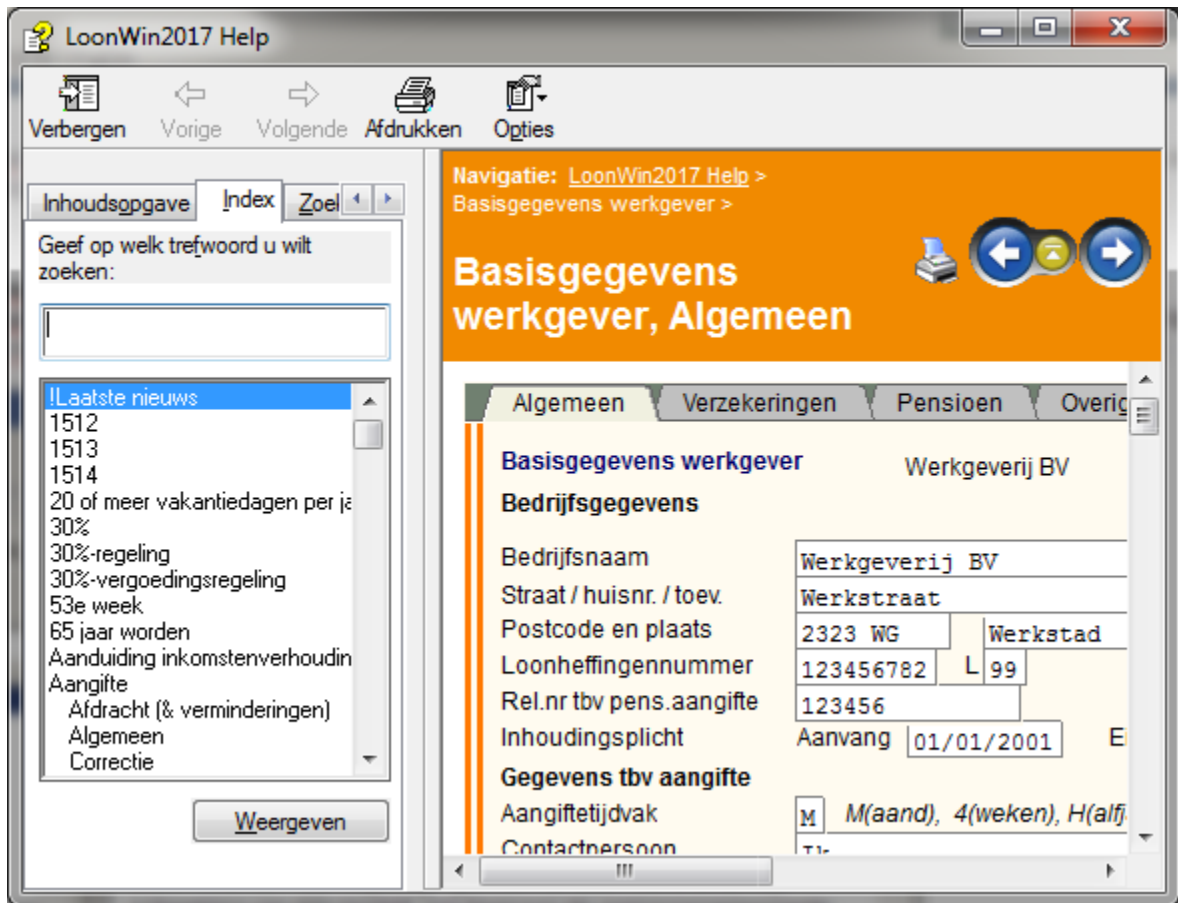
LoonWin2017 Help

Verbergen Vorige Volgende Afdrukken Opties

Inhoudsopgave Index Zoel

Geef op welk trefwoord u wilt zoeken:

!Laatste nieuws
1512
1513
1514
20 of meer vakantiedagen per ja
30%
30%-regeling
30%-vergoedingsregeling
53e week
65 jaar worden
Aanduiding inkomstenverhoudin
Aangifte
Afdracht (& verminderingen)
Algemeen
Correctie

Weergeven

Navigatie: LoonWin2017 Help > Basisgegevens werkgever >

Basisgegevens werkgever, Algemeen

Algemeen Verzekeringen Pensioen Overig

Basisgegevens werkgever Werkgeverij BV

Bedrijfsgegevens

| | | |
|---|---|---|
| Bedrijfsnaam | Werkgeverij BV | |
| Straat / huisnr. / toev. | Werkstraat | |
| Postcode en plaats | 2323 WG | Werkstad |
| Loonheffingennummer | 123456782 | L 99 |
| Rel.nr tbv pens.aangifte | 123456 | |
| Inhoudingsplicht | Aanvang 01/01/2001 | E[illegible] |

Gegevens tbv aangifte

Aangiftetijdvak M M(aand), 4(weken), H(alf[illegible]

Contactpersoon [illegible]

III